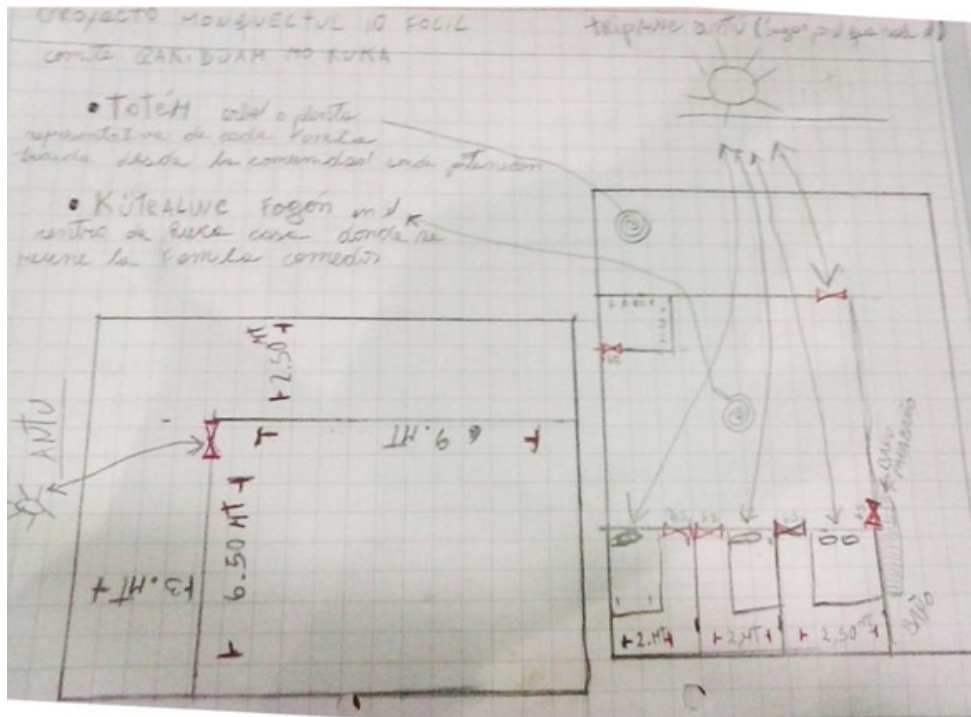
PROYECTO MONGUECTUL 10 FOCIL
comité ZAK-DUAM NO RUKA

TRIPANE ANTU (lugar por donde sale el)

• TOTEM está o planta representativa de cada familia traida desde la comunidad una plantación

• KÜTRALWE Fogón en el centro de Ruka casa donde se reúne la familia comedor

ANTU

2.50 MT

9. MT

6.50 MT

3. MT

2. MT

2. MT

2,50 MT

BAÑO

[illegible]